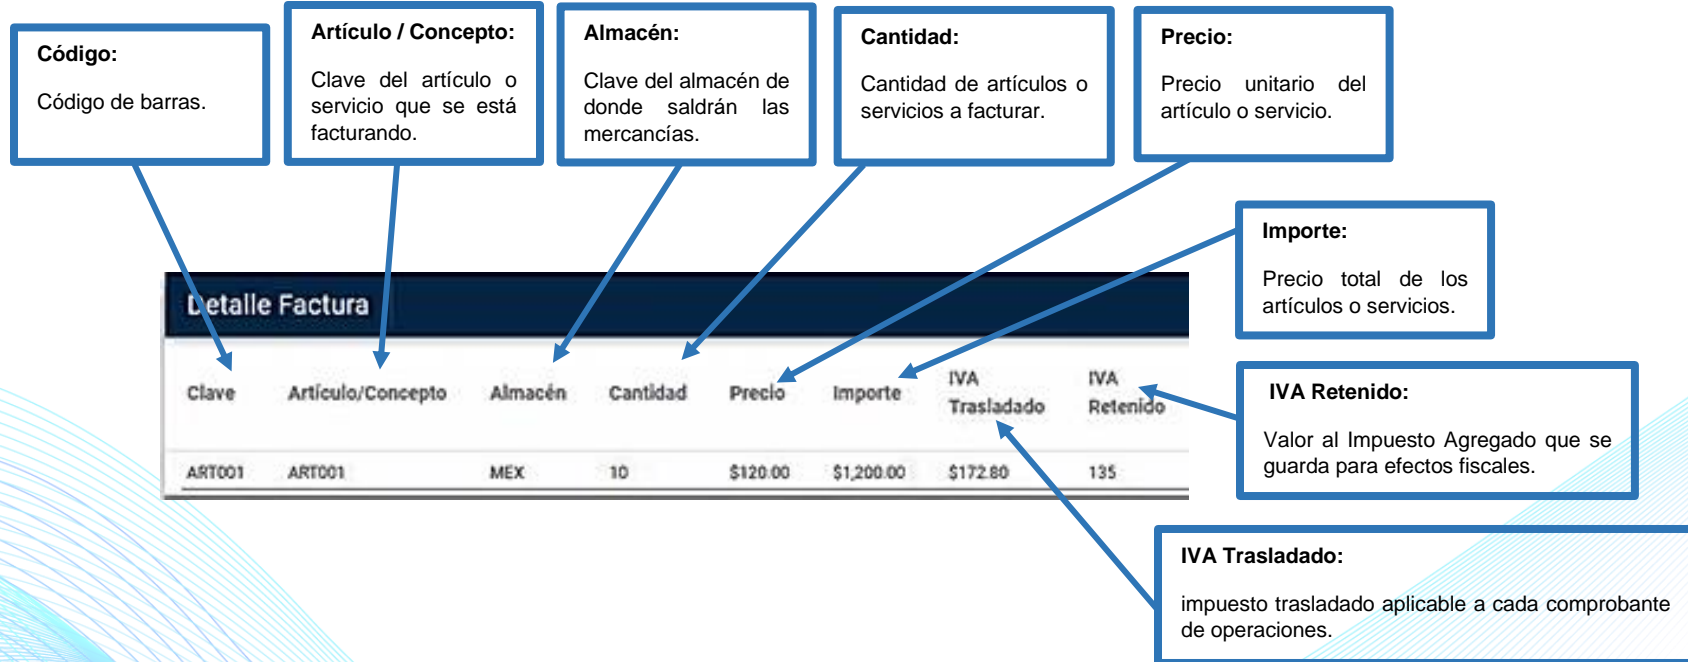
Código:

Código de barras.

Artículo / Concepto:

Clave del artículo o servicio que se está facturando.

Almacén:

Clave del almacén de donde saldrán las mercancías.

Cantidad:

Cantidad de artículos o servicios a facturar.

Precio:

Precio unitario del artículo o servicio.

Importe:

Precio total de los artículos o servicios.

Detalle Factura

| Clave | Artículo/Concepto | Almacén | Cantidad | Precio | Importe | IVA Trasladado | IVA Retenido |
|---|---|---|---|---|---|---|---|
| ART001 | ART001 | MEX | 10 | $120.00 | $1,200.00 | $172.80 | 135 |

IVA Retenido:

Valor al Impuesto Agregado que se guarda para efectos fiscales.

IVA Trasladado:

impuesto trasladado aplicable a cada comprobante de operaciones.